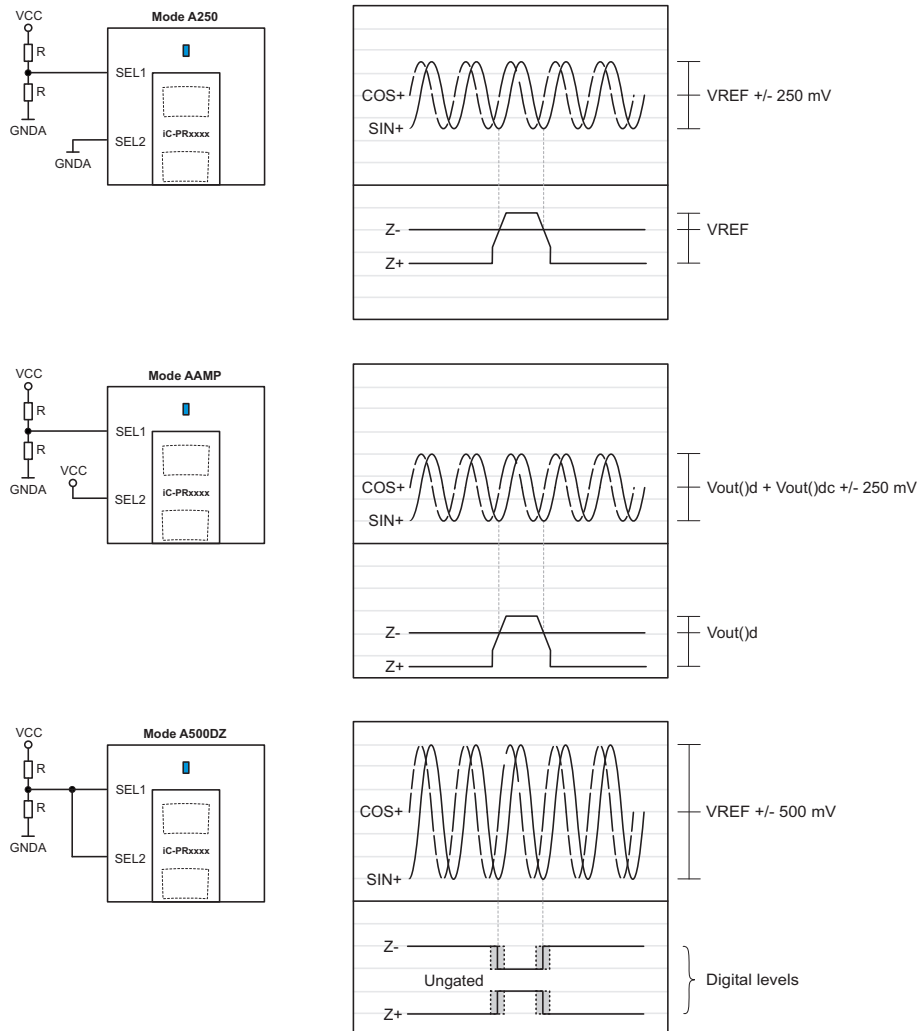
VCC
R
R
GNDA
Mode A250
SEL1
SEL2
GNDA
iC-PRxxxx

COS+
SIN+
VREF +/- 250 mV

Z-
Z+
VREF

VCC
R
R
GNDA
Mode AAMP
SEL1
VCC
SEL2
iC-PRxxxx

COS+
SIN+
Vout()d + Vout()dc +/- 250 mV

Z-
Z+
Vout()d

VCC
R
R
GNDA
Mode A500DZ
SEL1
SEL2
iC-PRxxxx

COS+
SIN+
VREF +/- 500 mV

Z-
Ungated
Z+
Digital levels